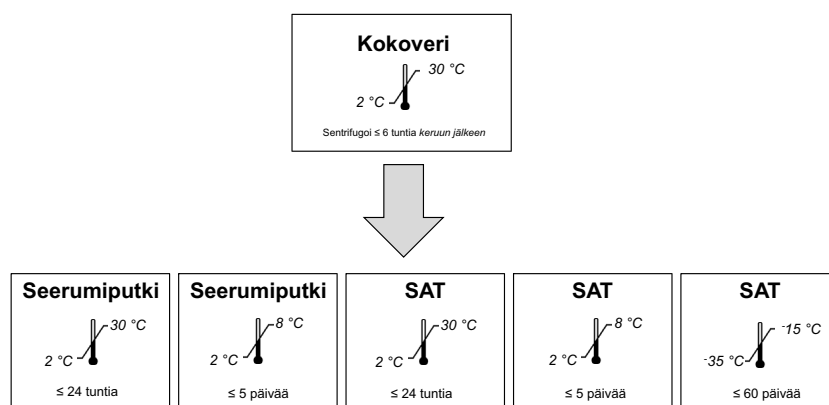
Kokoveri

30 °C
2 °C

Sentrifugoi ≤ 6 tuntia *keruun jälkeen*

Seerumiputki
30 °C
2 °C
≤ 24 tuntia

Seerumiputki
8 °C
2 °C
≤ 5 päivää

SAT
30 °C
2 °C
≤ 24 tuntia

SAT
8 °C
2 °C
≤ 5 päivää

SAT
-15 °C
-35 °C
≤ 60 päivää